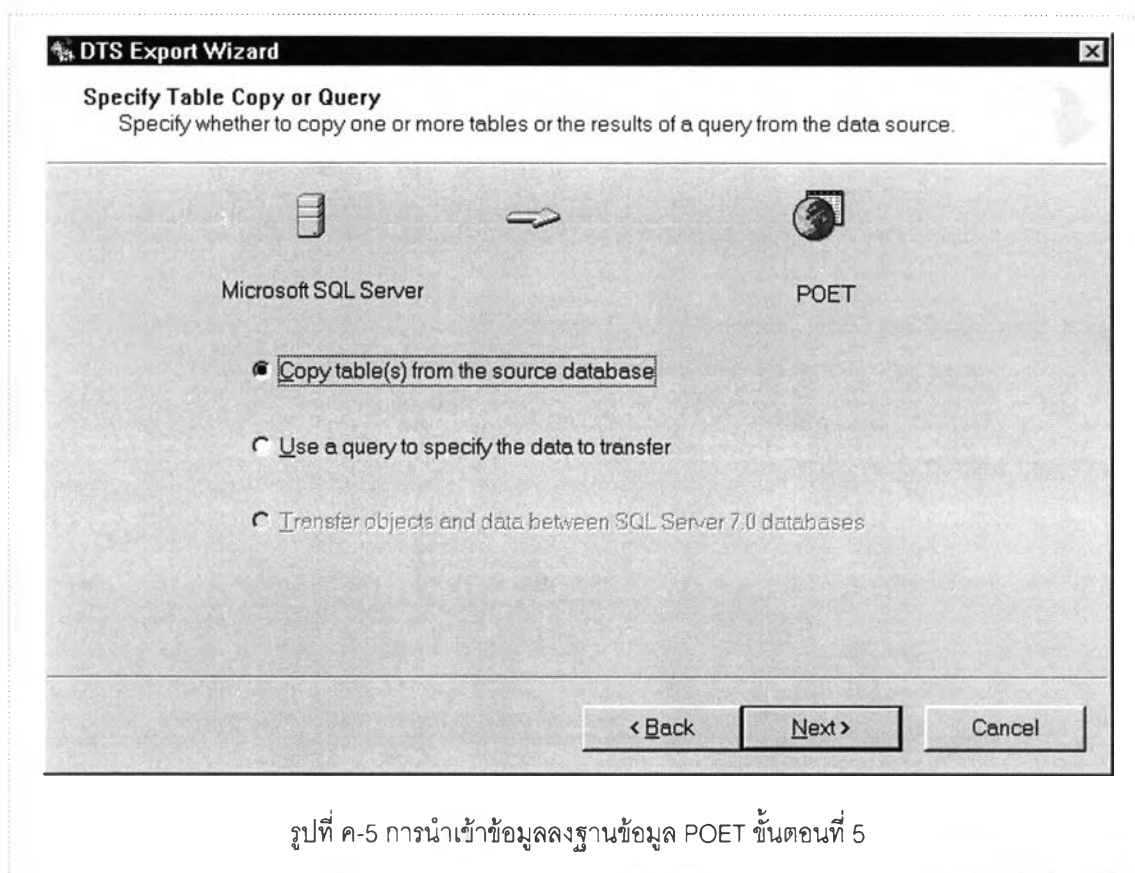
DTS Export Wizard

Specify Table Copy or Query
Specify whether to copy one or more tables or the results of a query from the data source.

Microsoft SQL Server

POET

Copy table(s) from the source database

Use a query to specify the data to transfer

Transfer objects and data between SQL Server 7.0 databases

< Back

Next >

Cancel

รูปที่ ค-5 การนำเข้าข้อมูลลงฐานข้อมูล POET ขั้นตอนที่ 5